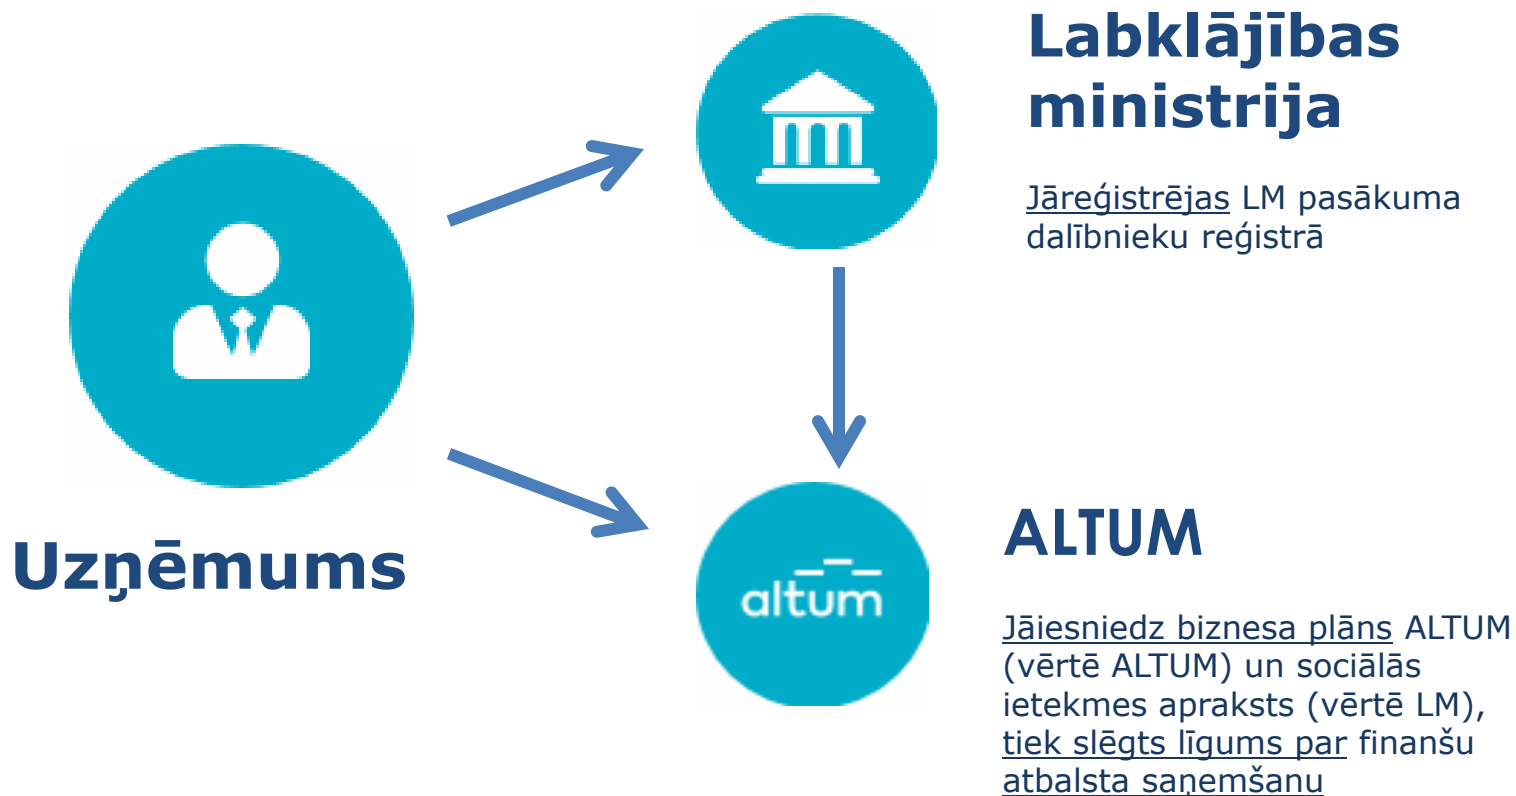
Labklājības ministrija

Jāreģistrējas LM pasākuma dalībnieku reģistrā

Uzņēmums

altum

ALTUM

Jāiesniedz biznesa plāns ALTUM (vērtē ALTUM) un sociālās ietekmes apraksts (vērtē LM), tiek slēgts līgums par finanšu atbalsta saņemšanu